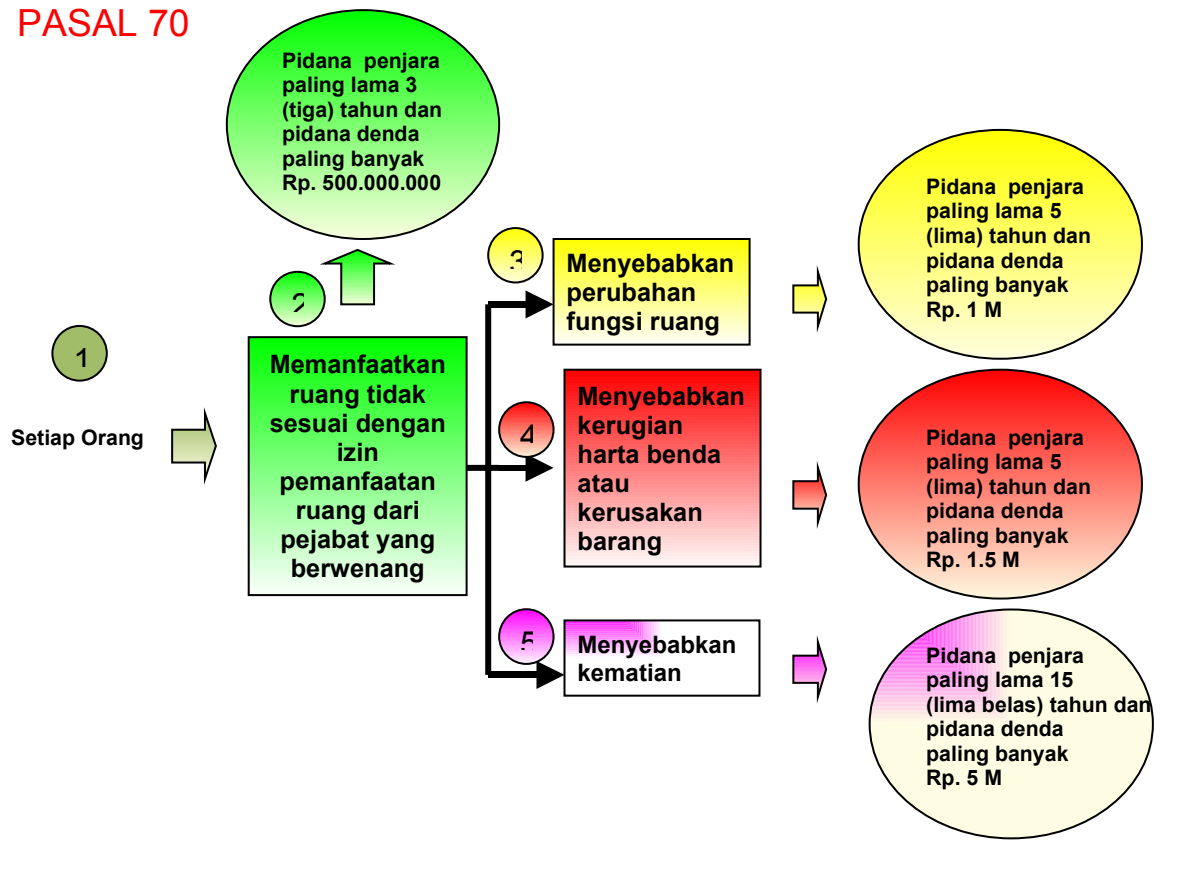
PASAL 70

Pidana penjara paling lama 3 (tiga) tahun dan pidana denda paling banyak Rp. 500.000.000

1

Setiap Orang

2

Memanfaatkan ruang tidak sesuai dengan izin pemanfaatan ruang dari pejabat yang berwenang

3

Menyebabkan perubahan fungsi ruang

Pidana penjara paling lama 5 (lima) tahun dan pidana denda paling banyak Rp. 1 M

4

Menyebabkan kerugian harta benda atau kerusakan barang

Pidana penjara paling lama 5 (lima) tahun dan pidana denda paling banyak Rp. 1.5 M

5

Menyebabkan kematian

Pidana penjara paling lama 15 (lima belas) tahun dan pidana denda paling banyak Rp. 5 M